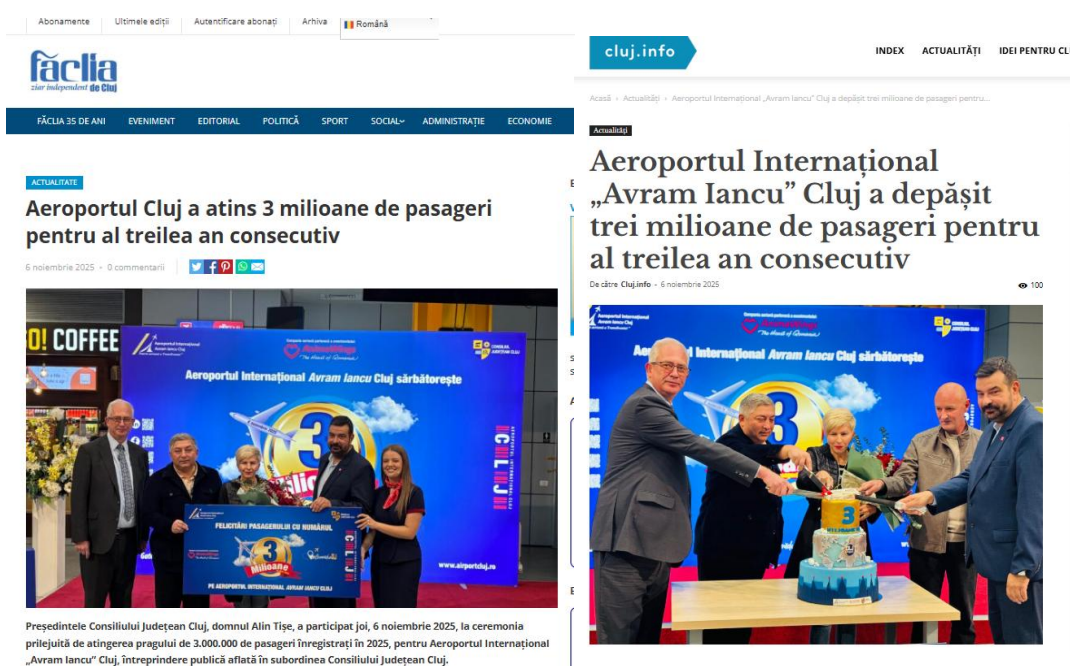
Abonamente | Ultimele ediții | Autentificare abonați | Arhiva | Română

făclia
ziar independent de Cluj

FĂCLIA 35 DE ANI | EVENIMENT | EDITORIAL | POLITICĂ | SPORT | SOCIAL | ADMINISTRAȚIE | ECONOMIE

ACTUALITATE

Aeroportul Cluj a atins 3 milioane de pasageri pentru al treilea an consecutiv

6 noiembrie 2025 - 0 comentarii

O! COFFEE

Aeroportul Internațional Avram Iancu Cluj

Aeroportul Internațional Avram Iancu Cluj sărbătorește

3

FELICITĂRI PASAGERULUI CU NUMĂRUL
3 Milioane
PE AEROPORTUL INTERNAȚIONAL AVRAM IANCU CLUJ

www.airportcluj.ro

Președintele Consiliului Județean Cluj, domnul Alin Tișe, a participat joi, 6 noiembrie 2025, la ceremonia prilejuită de atingerea pragului de 3.000.000 de pasageri înregistrați în 2025, pentru Aeroportul Internațional „Avram Iancu" Cluj, întreprindere publică aflată în subordinea Consiliului Județean Cluj.

cluj.info

INDEX | ACTUALITĂȚI | IDEI PENTRU CL

Acasă › Actualități › Aeroportul Internațional „Avram Iancu" Cluj a depășit trei milioane de pasageri pentru...

Actualități

Aeroportul Internațional „Avram Iancu" Cluj a depășit trei milioane de pasageri pentru al treilea an consecutiv

De către Cluj.info - 6 noiembrie 2025

100

Aeroportul Internațional Avram Iancu Cluj

Aeroportul Internațional Avram Iancu Cluj sărbătorește

3